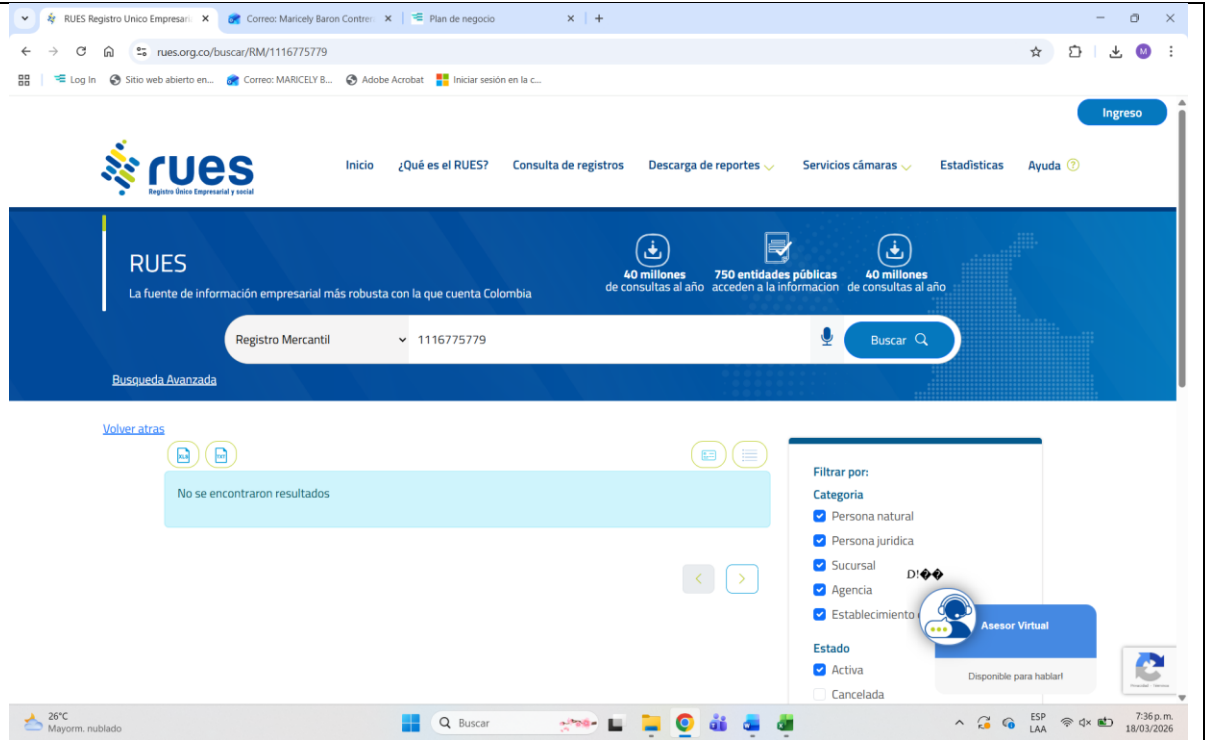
RUES Registro Unico Empresari ✕ | Correo: Maricely Baron Contre ✕ | Plan de negocio ✕ | +

rues.org.co/buscar/RM/1116775779

Log In | Sitio web abierto en... | Correo: MARICELY B... | Adobe Acrobat | Iniciar sesión en la c...

Ingreso

rues
Registro Único Empresarial y social

Inicio | ¿Qué es el RUES? | Consulta de registros | Descarga de reportes | Servicios cámaras | Estadísticas | Ayuda ?

RUES
La fuente de información empresarial más robusta con la que cuenta Colombia

40 millones de consultas al año
750 entidades públicas acceden a la informacion
40 millones de consultas al año

Registro Mercantil | 1116775779 | Buscar

Busqueda Avanzada

Volver atras

XLS | CSV

No se encontraron resultados

Filtrar por:
Categoria
Persona natural
Persona juridica
Sucursal
Agencia
Establecimiento
Estado
Activa
Cancelada

D!��

Asesor Virtual
Disponible para hablar!

26°C
Mayorm. nublado

Buscar

ESP
LAA

7:36 p. m.
18/03/2026